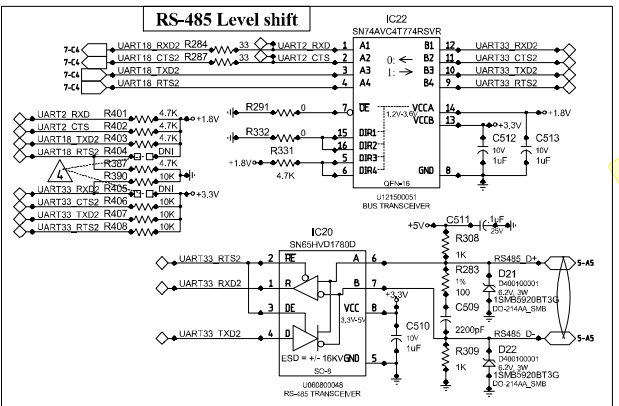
RS-485 Level shift

IC22
SN74AVC4T774RSVR

7-C4 UART18_RXD2 R284 33 UART2_RXD 1 A1 B1 12 UART33_RXD2
7-C4 UART18_CTS2 R287 33 UART2_CTS 2 A2 B2 11 UART33_CTS2
7-C4 UART18_TXD2 3 A3 B3 10 UART33_TXD2
7-C4 UART18_RTS2 4 A4 B4 9 UART33_RTS2

0: ⇐
1: ⇒

R291 0 7 OE VCCA 14 +1.8V
1.2V~3.6V VCCB 13 +3.3V
R332 0 15 DIR1
16 DIR2
R331 5 DIR3
+1.8V 4.7K 6 DIR4 GND 8

C512 10V 1uF
C513 10V 1uF

QFN-16
U121500051
BUS TRANSCEIVER

UART2_RXD R401 4.7K +1.8V
UART2_CTS R402 4.7K
UART18_TXD2 R403 4.7K
UART18_RTS2 R404 DNI
4
R387 4.7K
R390 10K
UART33_RXD2 R405 DNI +3.3V
UART33_CTS2 R406 10K
UART33_TXD2 R407 10K
UART33_RTS2 R408 10K

IC20
SN65HVD1780D

UART33_RTS2 2 RE A 6
UART33_RXD2 3 R
1
B 7
UART33_TXD2 4 D VCC 8 +3.3V
3.3V-5V
ESD = +/- 16KV GND 5
SO-8
U060800048
RS-485 TRANSCEIVER

C510 10V 1uF

+5V C511 1uF 25V
R308 1K
R283 1% 100
C509 2200pF
R309 1K

RS485_D+ 5-A5
D21 D400100001 6.2V, 3W 1SMB5920BT3G DO-214AA_SMB
RS485_D- 5-A5
D22 D400100001 6.2V, 3W 1SMB5920BT3G DO-214AA_SMB